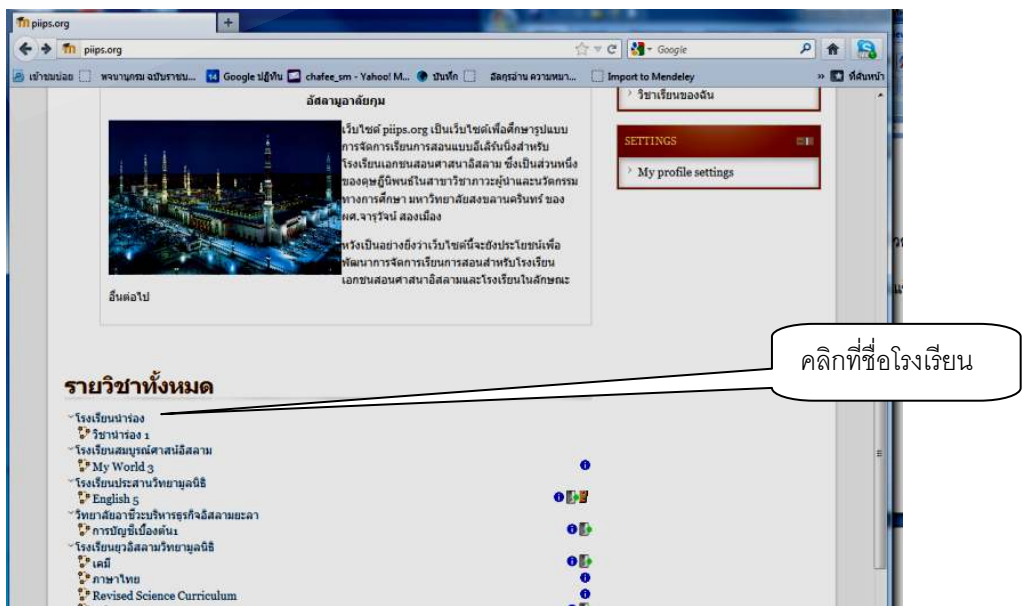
piips.org
+
piips.org
Google
เข้าชมบ่อย | พจนานุกรม ฉบับราชบ... | Google ปฏิทิน | chafee_sm - Yahoo! M... | บันทึก | อัลกุรอ่าน ความหมา... | Import to Mendeley | ที่คั่นหน้า

อัสสลามุอาลัยกุม

เว็บไซต์ piips.org เป็นเว็บไซต์เพื่อศึกษารูปแบบการจัดการเรียนการสอนแบบอีเลิร์นนิ่งสำหรับโรงเรียนเอกชนสอนศาสนาอิสลาม ซึ่งเป็นส่วนหนึ่งของดุษฎีนิพนธ์ในสาขาวิชาภาวะผู้นำและนวัตกรรมทางการศึกษา มหาวิทยาลัยสงขลานครินทร์ ของ ผศ.จารุวัจน์ สองเมือง

หวังเป็นอย่างยิ่งว่าเว็บไซต์นี้จะยังประโยชน์เพื่อพัฒนาการจัดการเรียนการสอนสำหรับโรงเรียนเอกชนสอนศาสนาอิสลามและโรงเรียนในลักษณะอื่นต่อไป

วิชาเรียนของฉัน

SETTINGS

My profile settings

รายวิชาทั้งหมด

โรงเรียนนำร่อง
วิชานำร่อง 1
โรงเรียนสมบูรณ์ศาสน์อิสลาม
My World 3
โรงเรียนประสานวิทยามูลนิธิ
English 5
วิทยาลัยอาชีวะบริหารธุรกิจอิสลามยะลา
การบัญชีเบื้องต้น1
โรงเรียนอุดมอิสลามวิทยามูลนิธิ
เคมี
ภาษาไทย
Revised Science Curriculum

คลิกที่ชื่อโรงเรียน